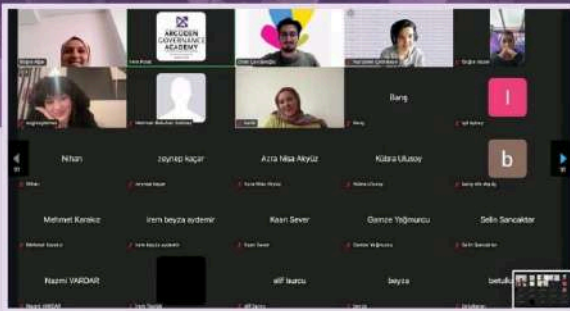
ARGÜDEN GOVERNANCE ACADEMY

Barış

I

Nihan

zeynep kaçar

Azra Nisa Akyüz

Kübra Ulusoy

b

Mehmet Korakız

irem beyza aydemir

Kısrı Sever

Gamze Yağmurcu

Selin Sancaktar

Nazmi VARDAR

elif burcu

beyza

betul

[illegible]